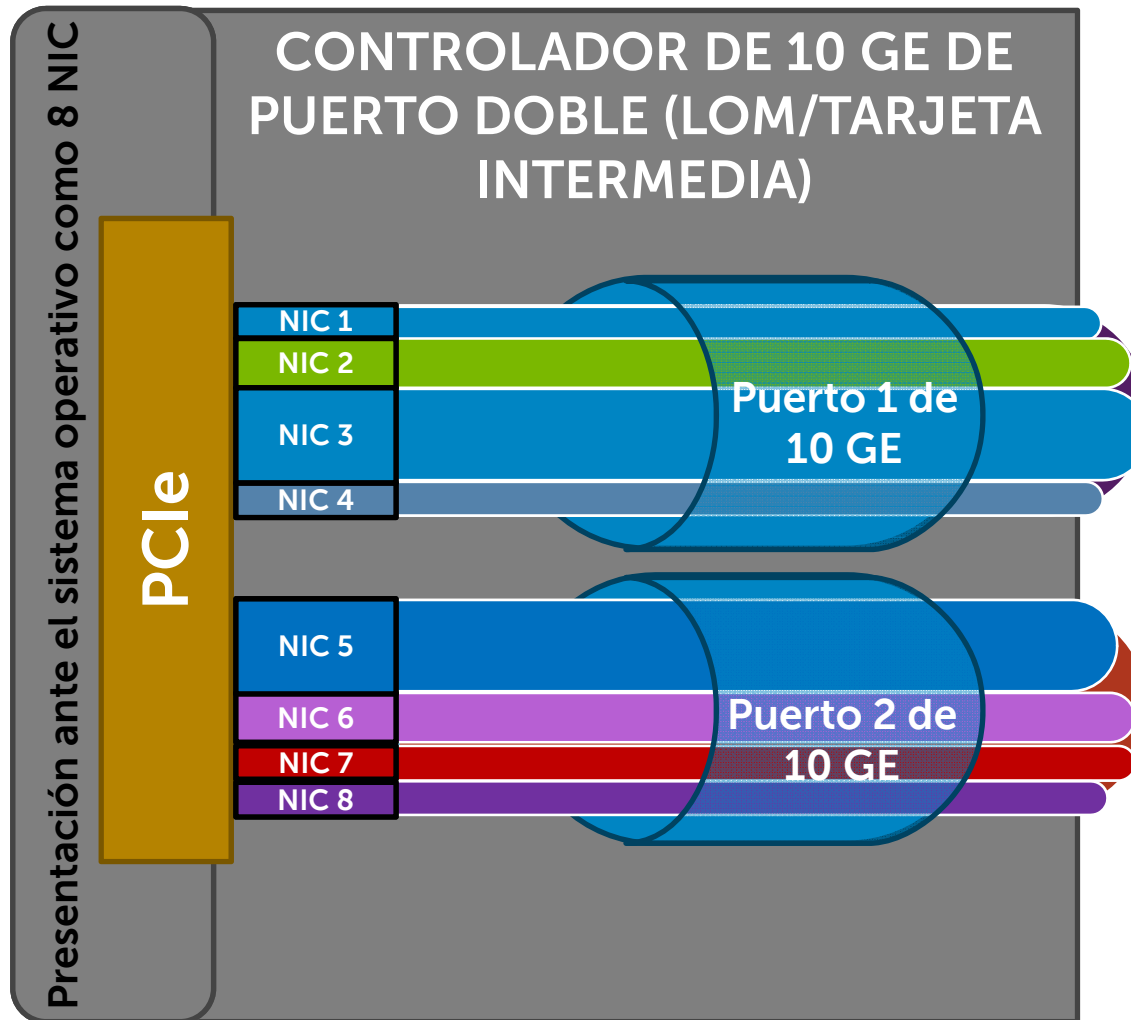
Presentación ante el sistema operativo como 8 NIC

CONTROLADOR DE 10 GE DE PUERTO DOBLE (LOM/TARJETA INTERMEDIA)

PCIe

NIC 1
NIC 2
NIC 3
NIC 4

Puerto 1 de 10 GE

NIC 5
NIC 6
NIC 7
NIC 8

Puerto 2 de 10 GE